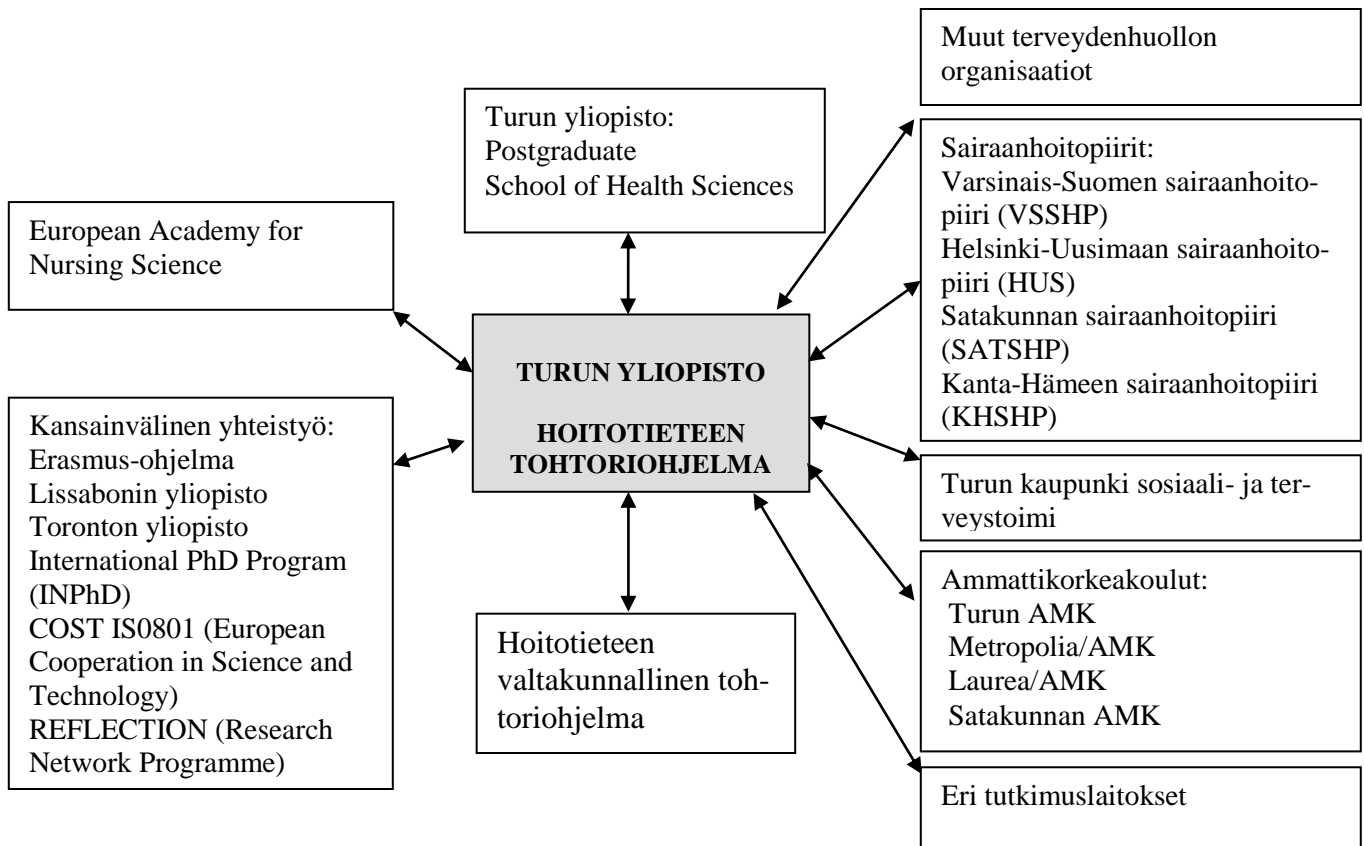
Muut terveydenhuollon organisaatiot

Turun yliopisto:
Postgraduate
School of Health Sciences

Sairaanhoitopiirit:
Varsinais-Suomen sairaanhoitopiiri (VSSHP)
Helsinki-Uusimaan sairaanhoitopiiri (HUS)
Satakunnan sairaanhoitopiiri (SATSHP)
Kanta-Hämeen sairaanhoitopiiri (KHSHP)

European Academy for Nursing Science

TURUN YLIOPISTO

HOITOTIETEEN TOHTORIOHJELMA

Kansainvälinen yhteistyö:
Erasmus-ohjelma
Lissabonin yliopisto
Toronton yliopisto
International PhD Program (INPhD)
COST IS0801 (European Cooperation in Science and Technology)
REFLECTION (Research Network Programme)

Turun kaupunki sosiaali- ja terveystoimi

Ammattikorkeakoulut:
Turun AMK
Metropolia/AMK
Laurea/AMK
Satakunnan AMK

Hoitotieteen valtakunnallinen tohtoriohjelma

Eri tutkimuslaitokset